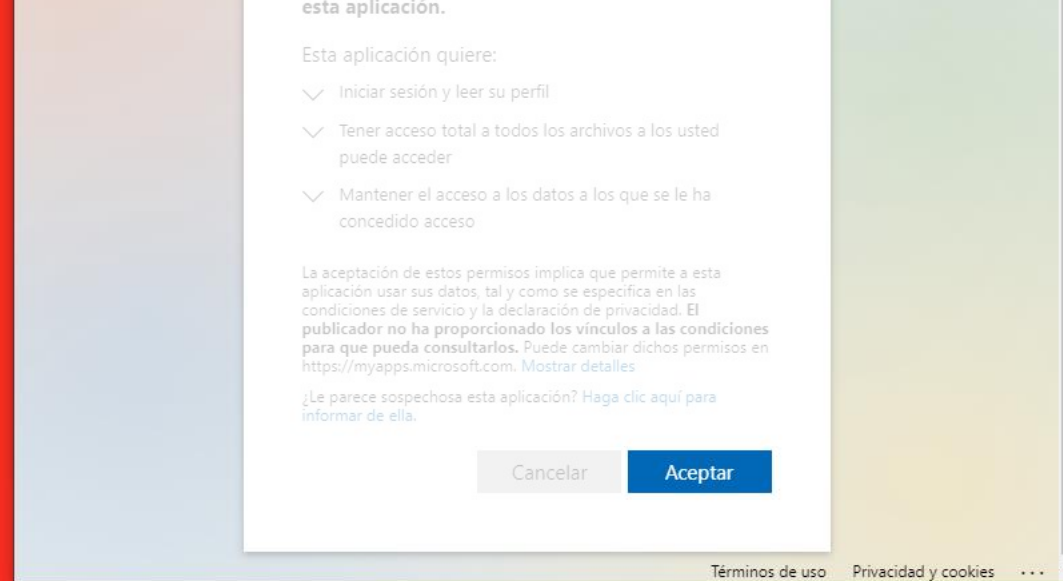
esta aplicación.

Esta aplicación quiere:

Iniciar sesión y leer su perfil

Tener acceso total a todos los archivos a los usted puede acceder

Mantener el acceso a los datos a los que se le ha concedido acceso

La aceptación de estos permisos implica que permite a esta aplicación usar sus datos, tal y como se especifica en las condiciones de servicio y la declaración de privacidad. **El publicador no ha proporcionado los vínculos a las condiciones para que pueda consultarlos.** Puede cambiar dichos permisos en https://myapps.microsoft.com. Mostrar detalles

¿Le parece sospechosa esta aplicación? Haga clic aquí para informar de ella.

Cancelar Aceptar

Términos de uso Privacidad y cookies ...